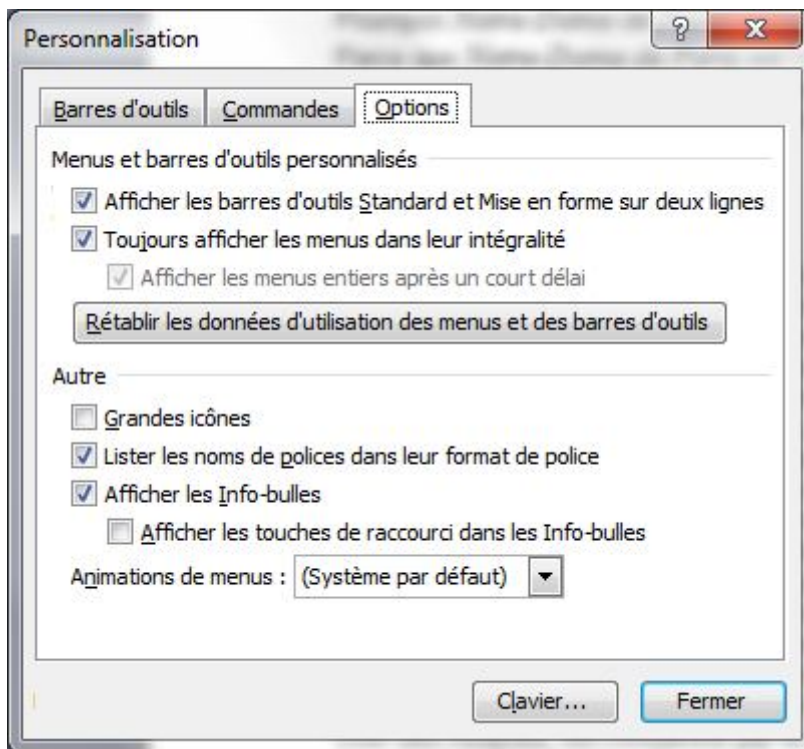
Personnalisation

?

X

Barres d'outils

Commandes

Options

Menus et barres d'outils personnalisés

Afficher les barres d'outils Standard et Mise en forme sur deux lignes

Toujours afficher les menus dans leur intégralité

Afficher les menus entiers après un court délai

Rétablir les données d'utilisation des menus et des barres d'outils

Autre

Grandes icônes

Lister les noms de polices dans leur format de police

Afficher les Info-bulles

Afficher les touches de raccourci dans les Info-bulles

Animations de menus : (Système par défaut)

Clavier...

Fermer